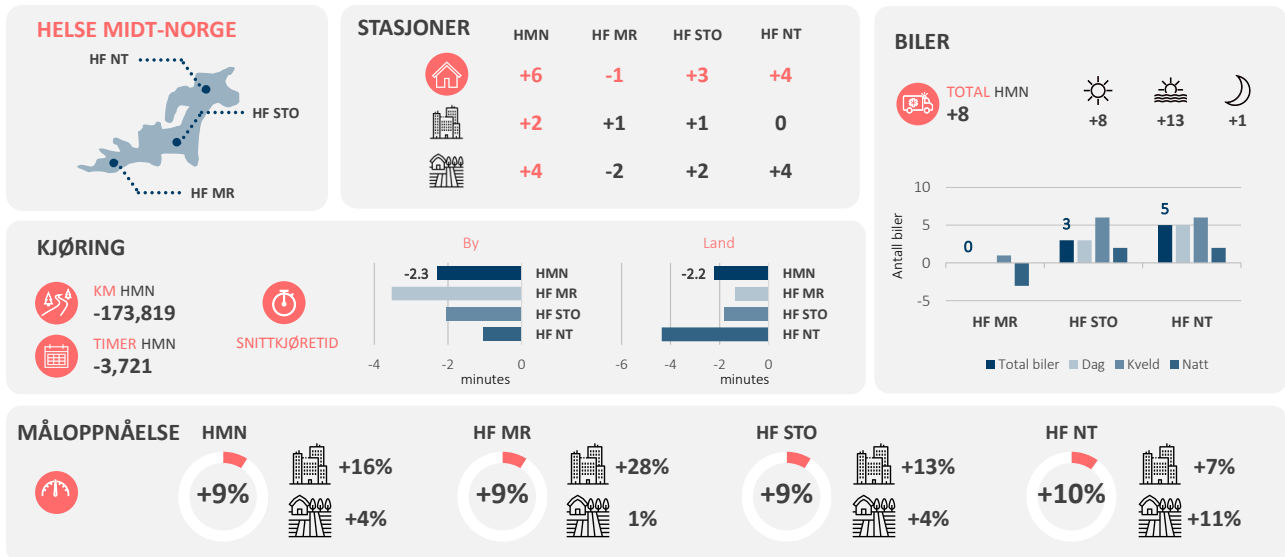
HELSE MIDT-NORGE

HF NT
HF STO
HF MR

STASJONER

| | HMN | HF MR | HF STO | HF NT |
|---|---|---|---|---|
| | +6 | -1 | +3 | +4 |
| | +2 | +1 | +1 | 0 |
| | +4 | -2 | +2 | +4 |

BILER

TOTAL HMN
+8

+8 +13 +1

Antall biler
10
5
0
-5

0 3 5

HF MR HF STO HF NT

Total biler Dag Kveld Natt

KJØRING

KM HMN
-173,819

TIMER HMN
-3,721

SNITTKJØRETID

By
-2.3
HMN
HF MR
HF STO
HF NT
-4 -2 0
minutes

Land
-2.2
HMN
HF MR
HF STO
HF NT
-6 -4 -2 0
minutes

MÅLOPPNÅELSE

HMN
+9%
+16%
+4%

HF MR
+9%
+28%
1%

HF STO
+9%
+13%
+4%

HF NT
+10%
+7%
+11%